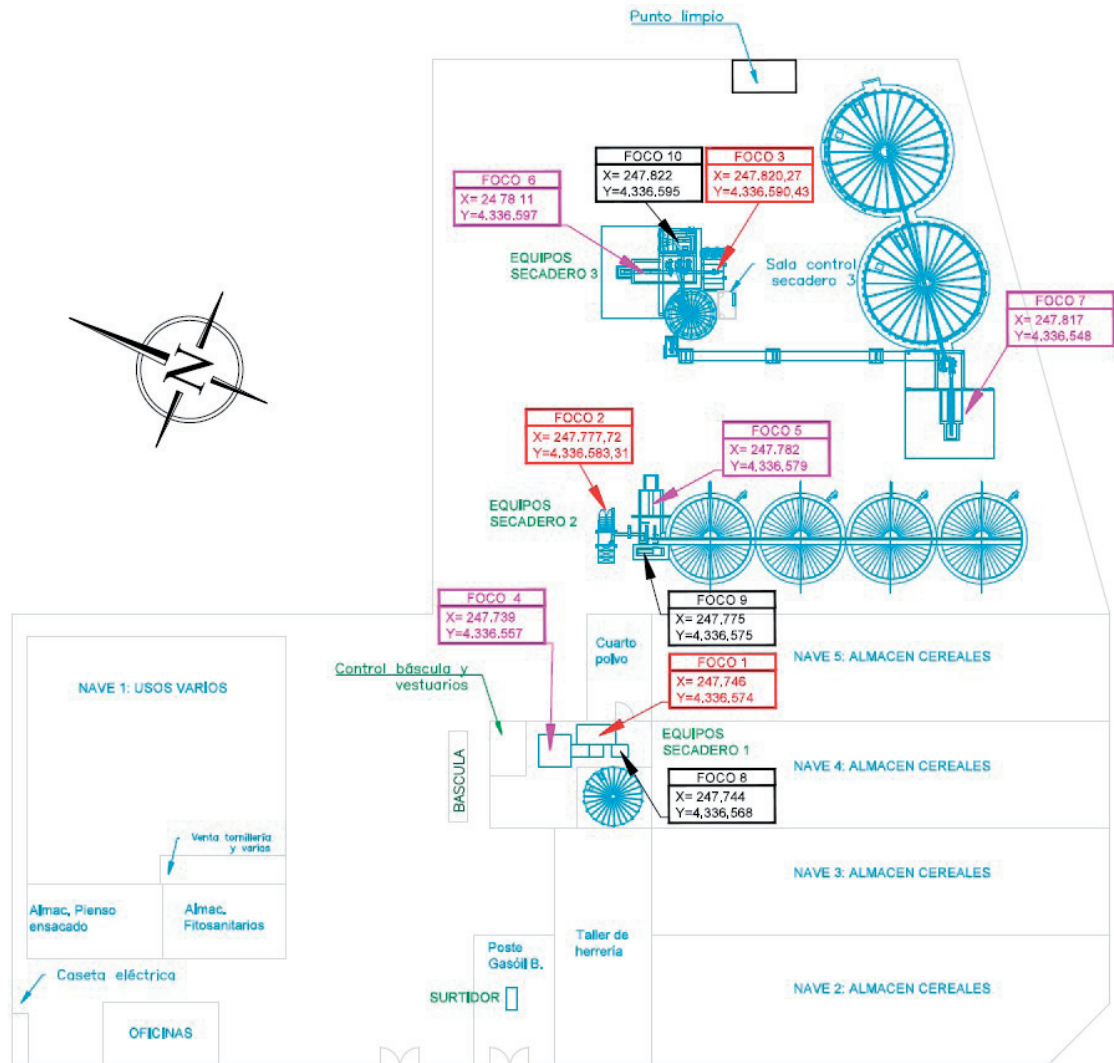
Punto limpio

FOCO 10
X= 247,822
Y=4,336,595

FOCO 3
X= 247,820,27
Y=4,336,590,43

FOCO 6
X= 24 78 11
Y=4,336,597

EQUIPOS
SECADERO 3

Sala control
secadero 3

FOCO 7
X= 247,817
Y=4,336,548

N

FOCO 2
X= 247,777,72
Y=4,336,583,31

FOCO 5
X= 247,782
Y=4,336,579

EQUIPOS
SECADERO 2

FOCO 4
X= 247,739
Y=4,336,557

FOCO 9
X= 247,775
Y=4,336,575

Cuarto
polvo

NAVE 5: ALMACEN CEREALES

NAVE 1: USOS VARIOS

Control báscula y
vestuarios

FOCO 1
X= 247,746
Y=4,336,574

EQUIPOS
SECADERO 1

BASCULA

FOCO 8
X= 247,744
Y=4,336,568

NAVE 4: ALMACEN CEREALES

Venta tornilleria
y varios

NAVE 3: ALMACEN CEREALES

Almac. Pienso
ensacado

Almac.
Fitosanitarios

Taller de
herreria

Poste
Gasóil B.

Caseta eléctrica

SURTIDOR

NAVE 2: ALMACEN CEREALES

OFICINAS